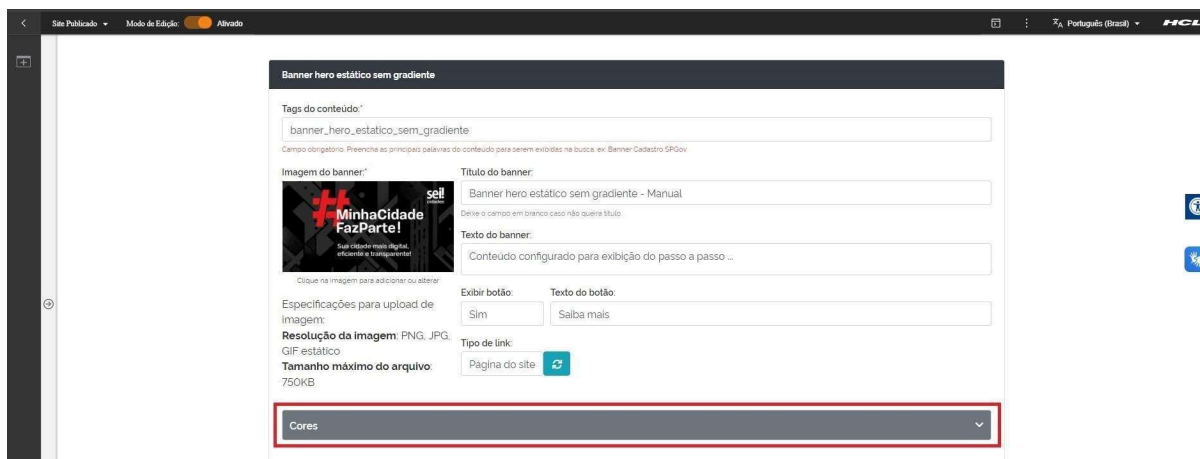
Site Publicado ▾ Modo de Edição: Ativado

Português (Brasil) ▾ HCL

Banner hero estático sem gradiente

Tags do conteúdo:*

banner_hero_estatico_sem_gradiente

Campo obrigatório. Preencha as principais palavras do conteúdo para serem exibidas na busca. ex: Banner Cadastro SPGov

Imagem do banner:*

sei! cidades

#MinhaCidade FazParte!

Sua cidade mais digital, eficiente e transparente!

Clique na imagem para adicionar ou alterar

Especificações para upload de imagem:

**Resolução da imagem**: PNG, JPG, GIF estático

**Tamanho máximo do arquivo**: 750KB

Título do banner:

Banner hero estático sem gradiente - Manual

Deixe o campo em branco caso não queira título

Texto do banner:

Conteúdo configurado para exibição do passo a passo ...

Exibir botão:

Sim

Texto do botão:

Saiba mais

Tipo de link:

Página do site

Cores